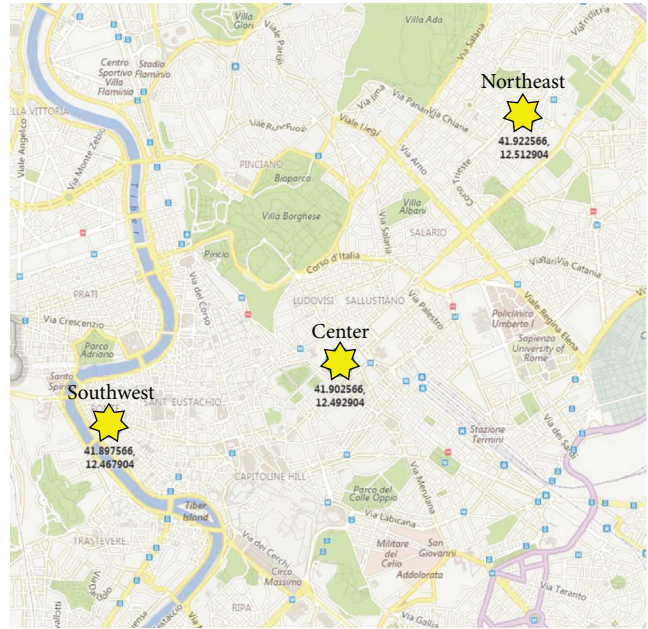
Villa Glori
Villa Ada
Via Salaria
Centro Sportivo Villa Flaminia
Stadio Flaminio
Northeast
41.922566, 12.512904
LA VITTORIA
Viale Angelico
Via Monte Zebio
Viale Liegi
Via Panama
Via Chiana
Via Arno
Corso Trieste
PINCIANO
Bioparco
Villa Borghese
Villa Albani
Via Salaria
SALARIO
Pincio
Corso d'Italia
Via Catania
PRATI
Via del Corso
LUDOVISI
SALLUSTIANO
Via Palestro
Policlinico Umberto I
Viale Regina Elena
Via Crescenzio
Center
Sapienza University of Rome
Parco Adriano
41.902566, 12.492904
Santo Spirito
Southwest
SANT'EUSTACHIO
41.897566, 12.467904
Stazione Termini
Via dei Sabelli
CAPITOLINE HILL
Parco del Colle Oppio
Via Merulana
Tiber Island
Via Labicana
TRASTEVERE
Via dei Cerchi
Circo Massimo
Militare del Celio
San Giovanni
Addolorata
Via Taranto
RIPA
Via Gallia